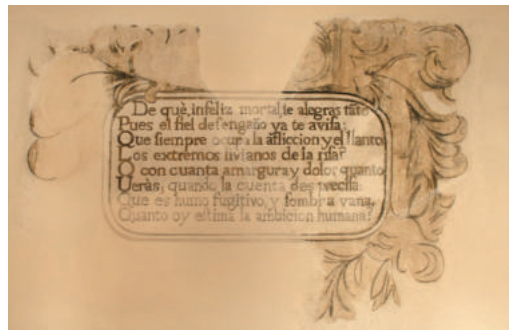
De què infeliz mortal te alegras tāto?
Pues el fiel defengaño ya te avifa;
Que fiempre ocupa la afficion y el llanto
Los extremos livianos de la rifa?
O con cuanta amargura y dolor quanto
Uerás, quando la cuenta des precifa:
Que es humo fugitivo, y fombra vana,
Quanto oy eftima la ambicion humana!